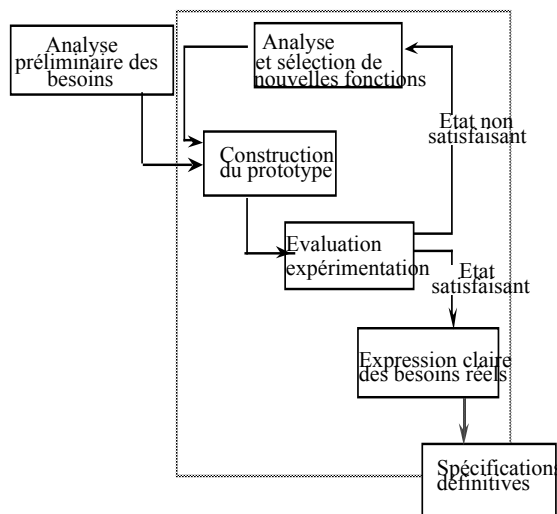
Analyse préliminaire des besoins

Analyse et sélection de nouvelles fonctions

Etat non satisfaisant

Construction du prototype

Evaluation expérimentation

Etat satisfaisant

Expression claire des besoins réels

Spécifications définitives